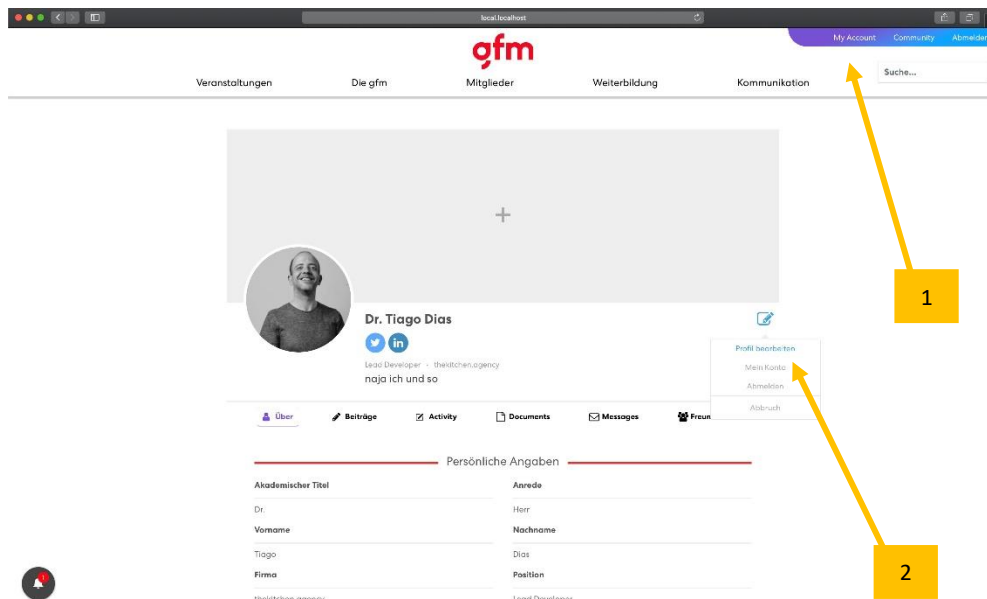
local.localhost

gfm

My Account Community Abmelden

Suche...

Veranstaltungen Die gfm Mitglieder Weiterbildung Kommunikation

+

Dr. Tiago Dias

Lead Developer · thekitchen.agency

naja ich und so

Profil bearbeiten
Mein Konto
Abmelden
Abbruch

1

Über Beiträge Activity Documents Messages Freun

Persönliche Angaben

| Akademischer Titel | Anrede |
|---|---|
| Dr. | Herr |
| Vorname | Nachname |
| Tiago | Dias |
| Firma | Position |
| thekitchen.agency | Lead Developer |

2